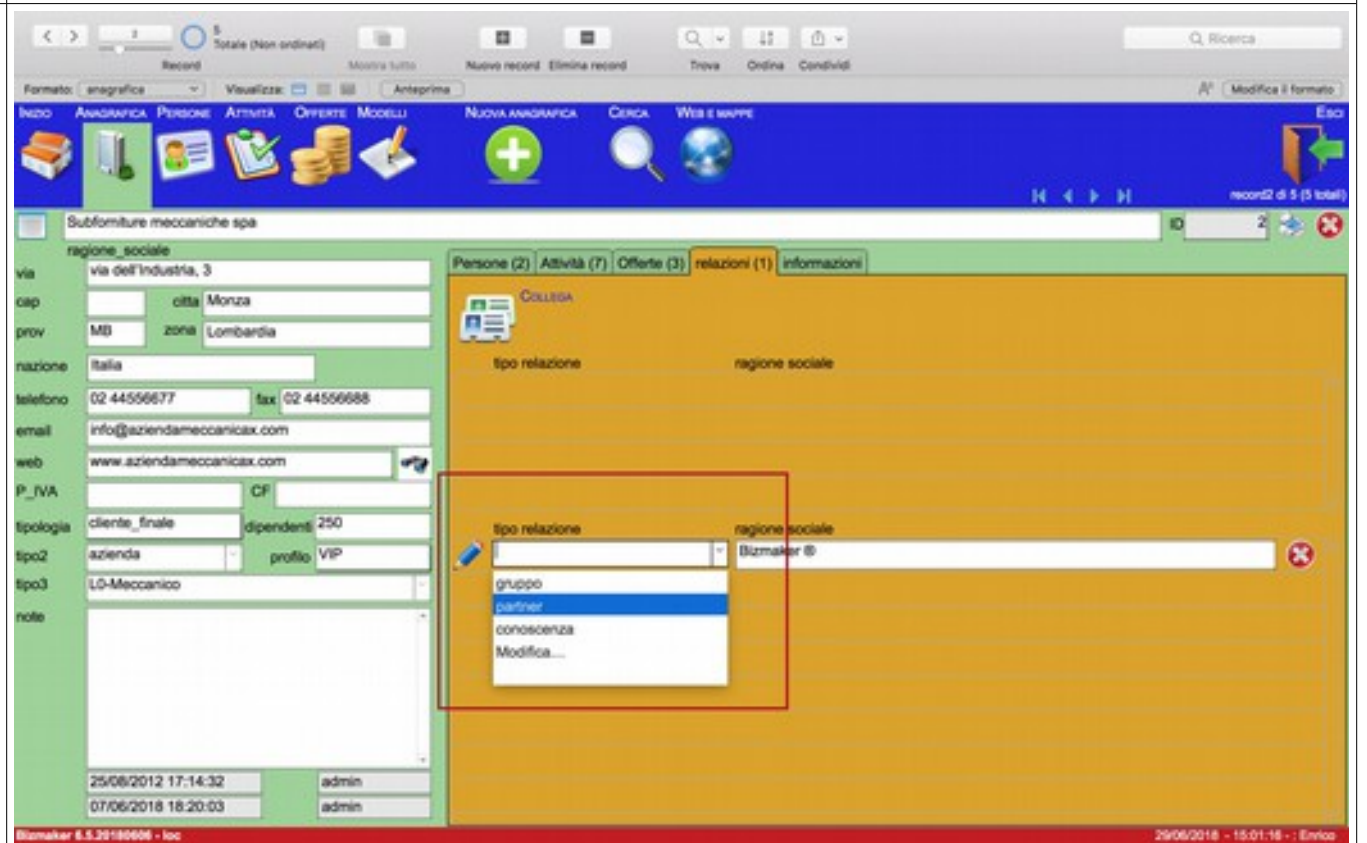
2
Record
5
Totale (Non ordinati)
Mostra tutto
Nuovo record Elimina record
Trova
Ordina
Condividi
Ricerca
Formato: anagrafica
Visualizza:
Anteprima
Modifica il formato
INIZIO ANAGRAFICA PERSONE ATTIVITÀ OFFERTE MODELLI
NUOVA ANAGRAFICA
CERCA
WEB E MAPPE
ESCI
record2 di 5 (5 totali)
Subforniture meccaniche spa
ID 2
ragione_sociale
via via dell'Industria, 3
cap citta Monza
prov MB zona Lombardia
nazione Italia
telefono 02 44556677 fax 02 44556688
email info@aziendameccanicax.com
web www.aziendameccanicax.com
P_IVA CF
tipologia cliente_finale dipendenti 250
tipo2 azienda profilo VIP
tipo3 L0-Meccanico
note
25/08/2012 17:14:32 admin
07/06/2018 18:20:03 admin
Persone (2) Attività (7) Offerte (3) relazioni (1) informazioni
COLLEGA
tipo relazione ragione sociale
tipo relazione ragione sociale
Bizmaker ®
gruppo
partner
conoscenza
Modifica...
Bizmaker 6.5.20180606 - loc
29/06/2018 - 15:01:16 - : Enrico